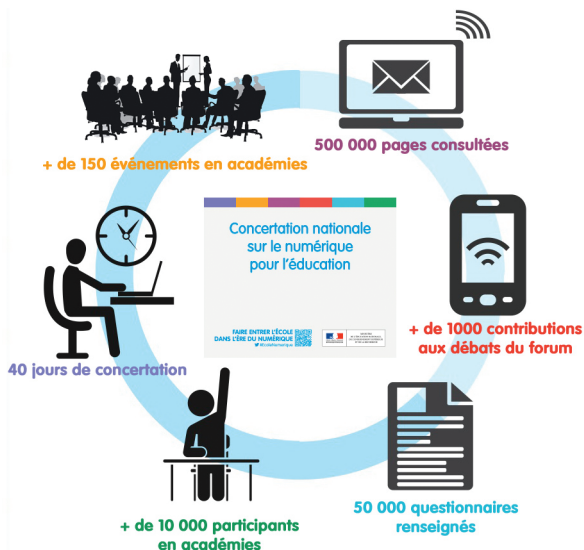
+ de 150 événements en académies

500 000 pages consultées

Concertation nationale sur le numérique pour l'éducation

FAIRE ENTRER L'ÉCOLE DANS L'ÈRE DU NUMÉRIQUE
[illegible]

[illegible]

+ de 1000 contributions aux débats du forum

40 jours de concertation

+ de 10 000 participants en académies

50 000 questionnaires renseignés